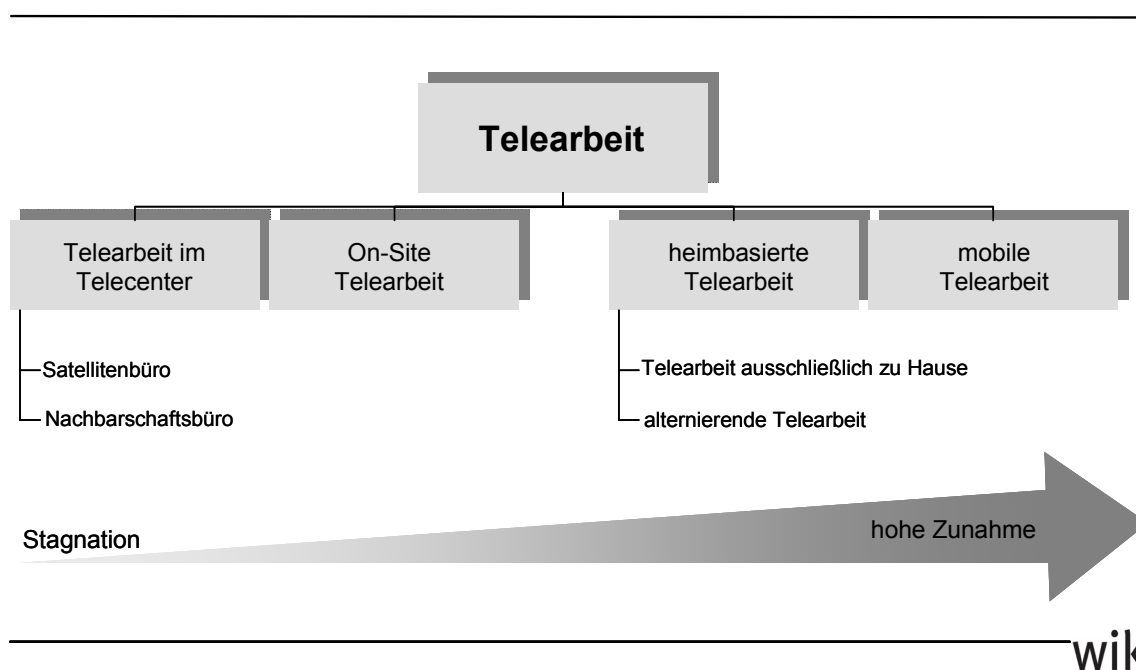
Telearbeit

Telearbeit im Telecenter

On-Site Telearbeit

heimbasierte Telearbeit

mobile Telearbeit

Satellitenbüro

Nachbarschaftsbüro

Telearbeit ausschließlich zu Hause

alternierende Telearbeit

Stagnation

hohe Zunahme

wik